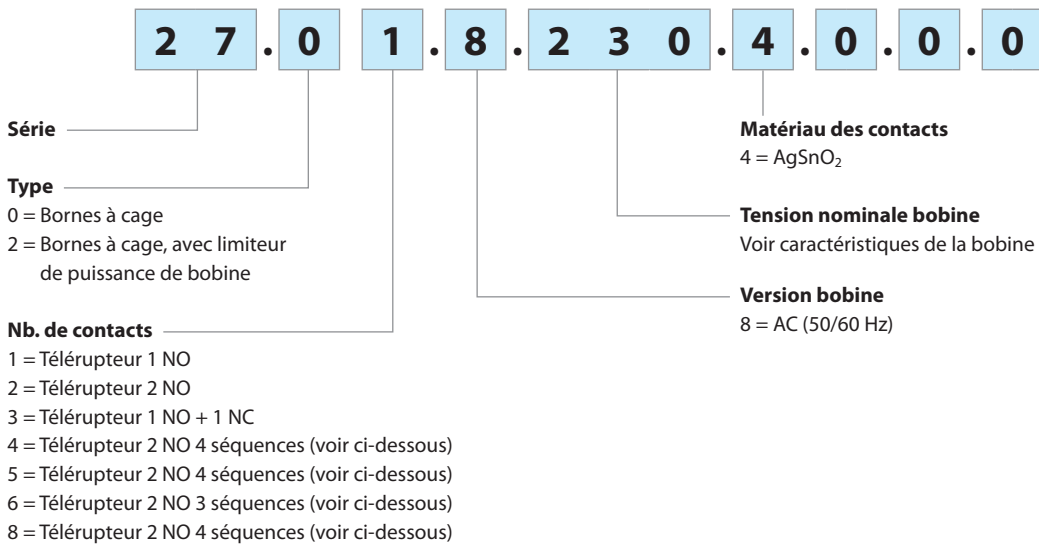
2 7 . 0 1 . 8 . 2 3 0 . 4 . 0 . 0 . 0

Série

Type
0 = Bornes à cage
2 = Bornes à cage, avec limiteur de puissance de bobine

Nb. de contacts
1 = Télérupteur 1 NO
2 = Télérupteur 2 NO
3 = Télérupteur 1 NO + 1 NC
4 = Télérupteur 2 NO 4 séquences (voir ci-dessous)
5 = Télérupteur 2 NO 4 séquences (voir ci-dessous)
6 = Télérupteur 2 NO 3 séquences (voir ci-dessous)
8 = Télérupteur 2 NO 4 séquences (voir ci-dessous)

Matériau des contacts
4 = $AgSnO_2$

Tension nominale bobine
Voir caractéristiques de la bobine

Version bobine
8 = AC (50/60 Hz)